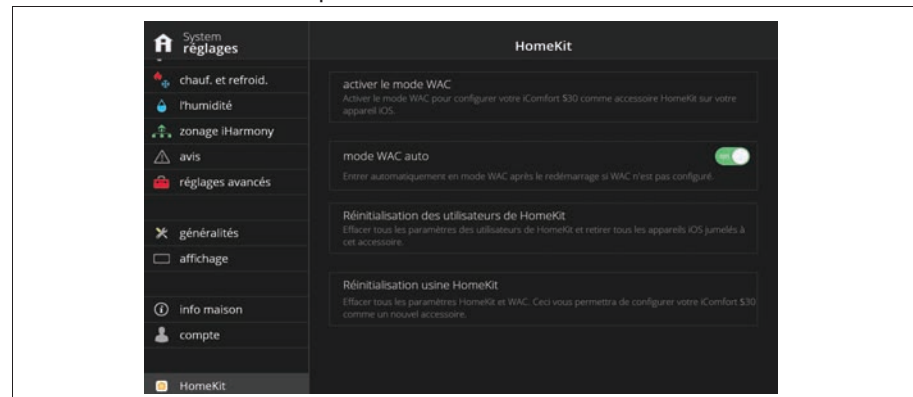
System
réglages

chauf. et refroid.
l'humidité
zonage iHarmony
avis
réglages avancés

généralités
affichage

info maison
compte

HomeKit

HomeKit

activer le mode WAC
Activer le mode WAC pour configurer votre iComfort S30 comme accessoire HomeKit sur votre appareil iOS.

mode WAC auto
on
Entrer automatiquement en mode WAC après le redémarrage si WAC n'est pas configuré.

Réinitialisation des utilisateurs de HomeKit
Effacer tous les paramètres des utilisateurs de HomeKit et retirer tous les appareils iOS jumelés à cet accessoire.

Réinitialisation usine HomeKit
Effacer tous les paramètres HomeKit et WAC. Ceci vous permettra de configurer votre iComfort S30 comme un nouvel accessoire.